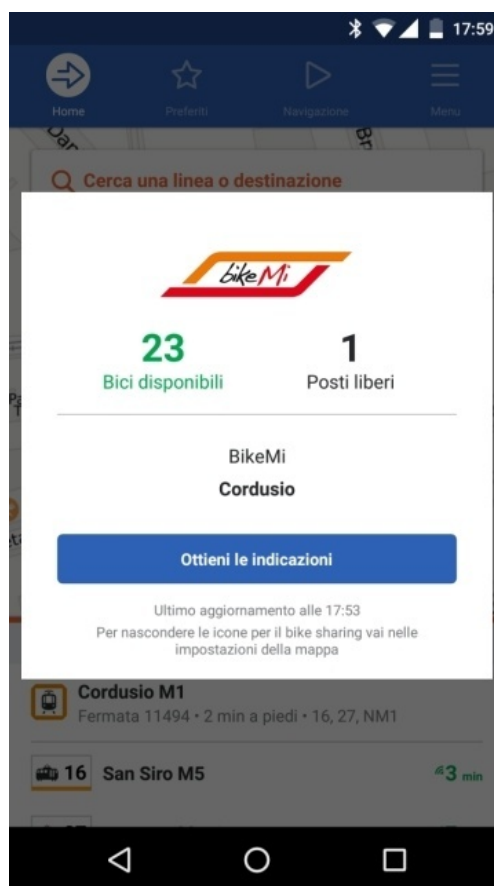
17:59

Home Preferiti Navigazione Menu

Cerca una linea o destinazione

bikeMi

23
Bici disponibili

1
Posti liberi

BikeMi
Cordusio

Ottieni le indicazioni

Ultimo aggiornamento alle 17:53
Per nascondere le icone per il bike sharing vai nelle impostazioni della mappa

Cordusio M1
Fermata 11494 • 2 min a piedi • 16, 27, NM1

16 San Siro M5
3 min